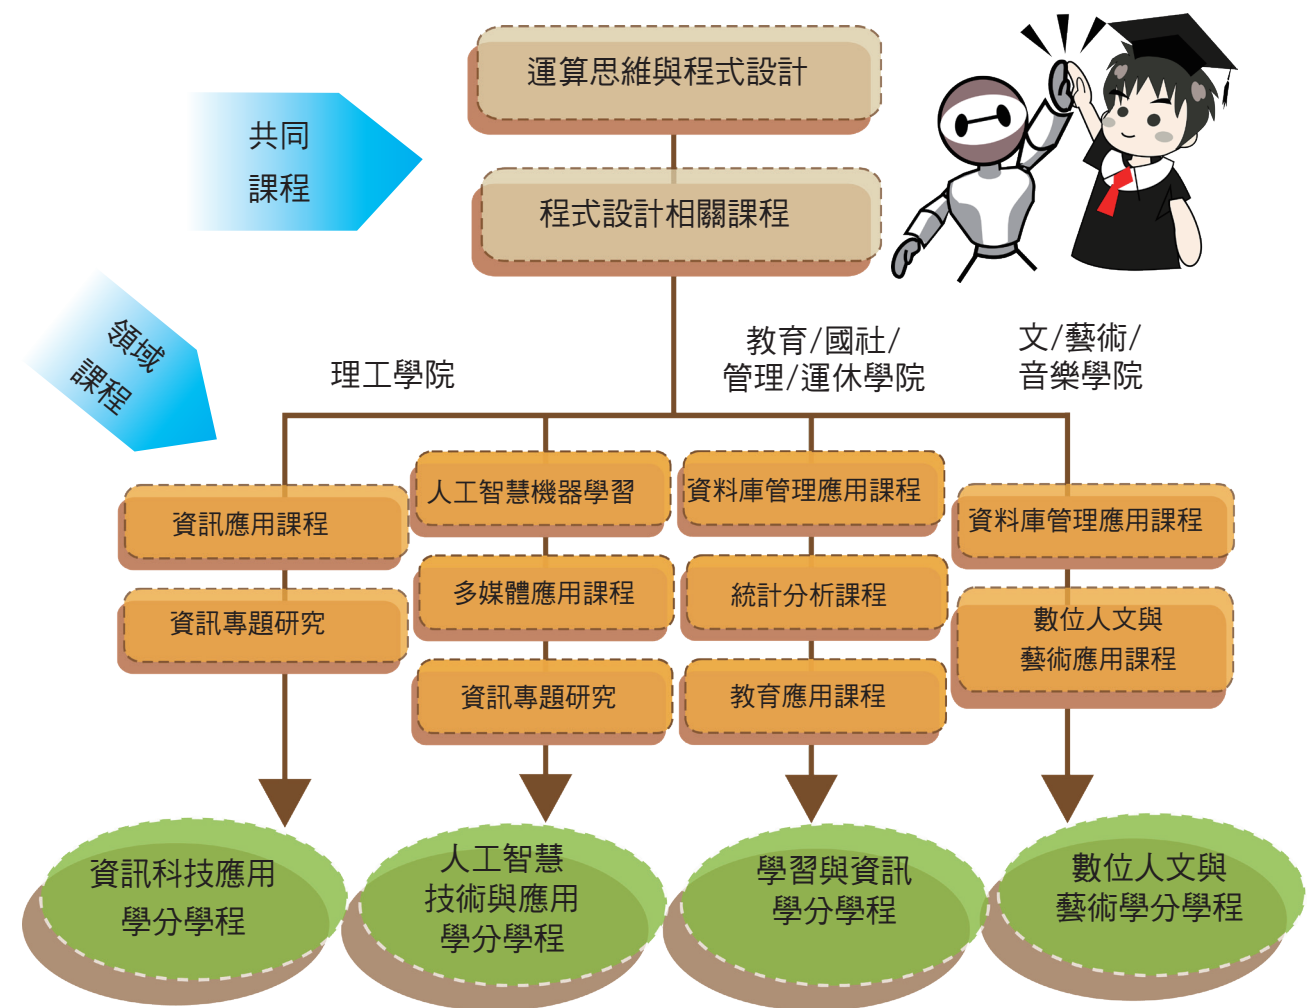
共同課程

運算思維與程式設計

程式設計相關課程

領域課程

理工學院

教育/國社/管理/運休學院

文/藝術/音樂學院

資訊應用課程

資訊專題研究

人工智慧機器學習

多媒體應用課程

資訊專題研究

資料庫管理應用課程

統計分析課程

教育應用課程

資料庫管理應用課程

數位人文與藝術應用課程

資訊科技應用學分學程

人工智慧技術與應用學分學程

學習與資訊學分學程

數位人文與藝術學分學程